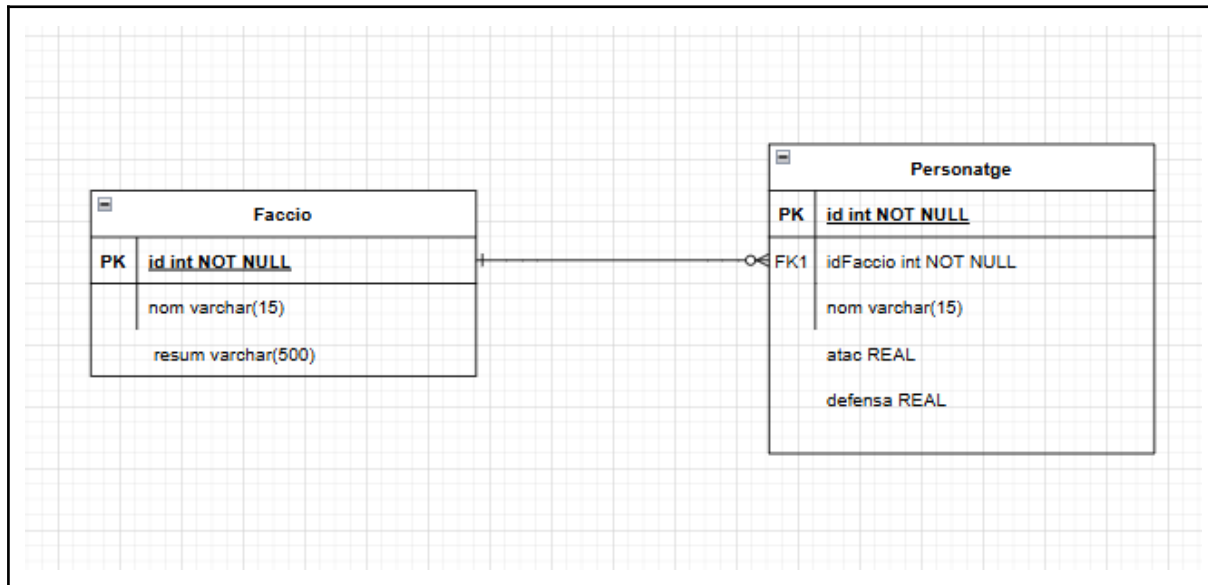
Faccio

| PK | id int NOT NULL |
|---|---|
| | nom varchar(15) |
| | resum varchar(500) |

Personatge

| PK | id int NOT NULL |
|---|---|
| FK1 | idFaccio int NOT NULL |
| | nom varchar(15) |
| | atac REAL |
| | defensa REAL |